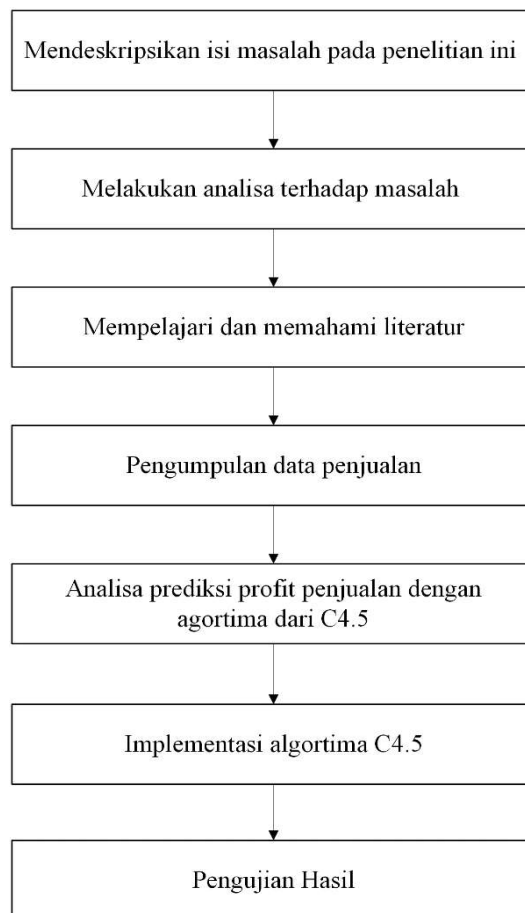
Mendeskripsikan isi masalah pada penelitian ini

Melakukan analisa terhadap masalah

Mempelajari dan memahami literatur

Pengumpulan data penjualan

Analisa prediksi profit penjualan dengan agortima dari C4.5

Implementasi algortima C4.5

Pengujian Hasil